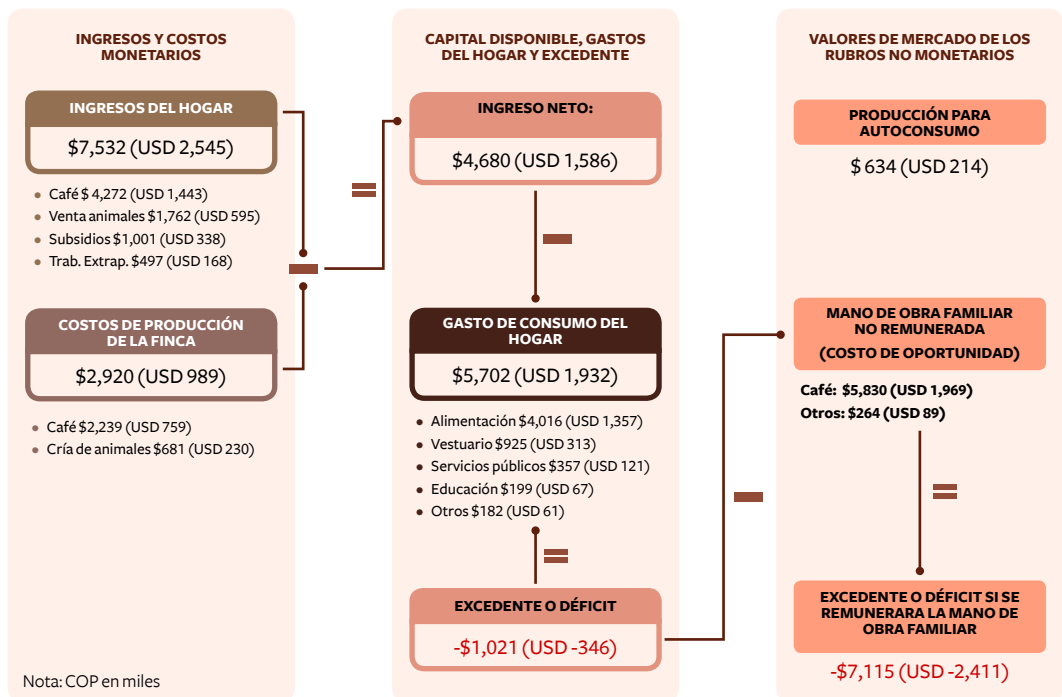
INGRESOS Y COSTOS MONETARIOS

INGRESOS DEL HOGAR

$7,532 (USD 2,545)

- Café $ 4,272 (USD 1,443)
- Venta animales $1,762 (USD 595)
- Subsidios $1,001 (USD 338)
- Trab. Extrap. $497 (USD 168)

COSTOS DE PRODUCCIÓN DE LA FINCA

$2,920 (USD 989)

- Café $2,239 (USD 759)
- Cría de animales $681 (USD 230)

Nota: COP en miles

CAPITAL DISPONIBLE, GASTOS DEL HOGAR Y EXCEDENTE

INGRESO NETO:

$4,680 (USD 1,586)

GASTO DE CONSUMO DEL HOGAR

$5,702 (USD 1,932)

- Alimentación $4,016 (USD 1,357)
- Vestuario $925 (USD 313)
- Servicios públicos $357 (USD 121)
- Educación $199 (USD 67)
- Otros $182 (USD 61)

EXCEDENTE O DÉFICIT

-$1,021 (USD -346)

VALORES DE MERCADO DE LOS RUBROS NO MONETARIOS

PRODUCCIÓN PARA AUTOCONSUMO

$ 634 (USD 214)

MANO DE OBRA FAMILIAR NO REMUNERADA (COSTO DE OPORTUNIDAD)

Café: $5,830 (USD 1,969)
Otros: $264 (USD 89)

EXCEDENTE O DÉFICIT SI SE REMUNERARA LA MANO DE OBRA FAMILIAR

-$7,115 (USD -2,411)